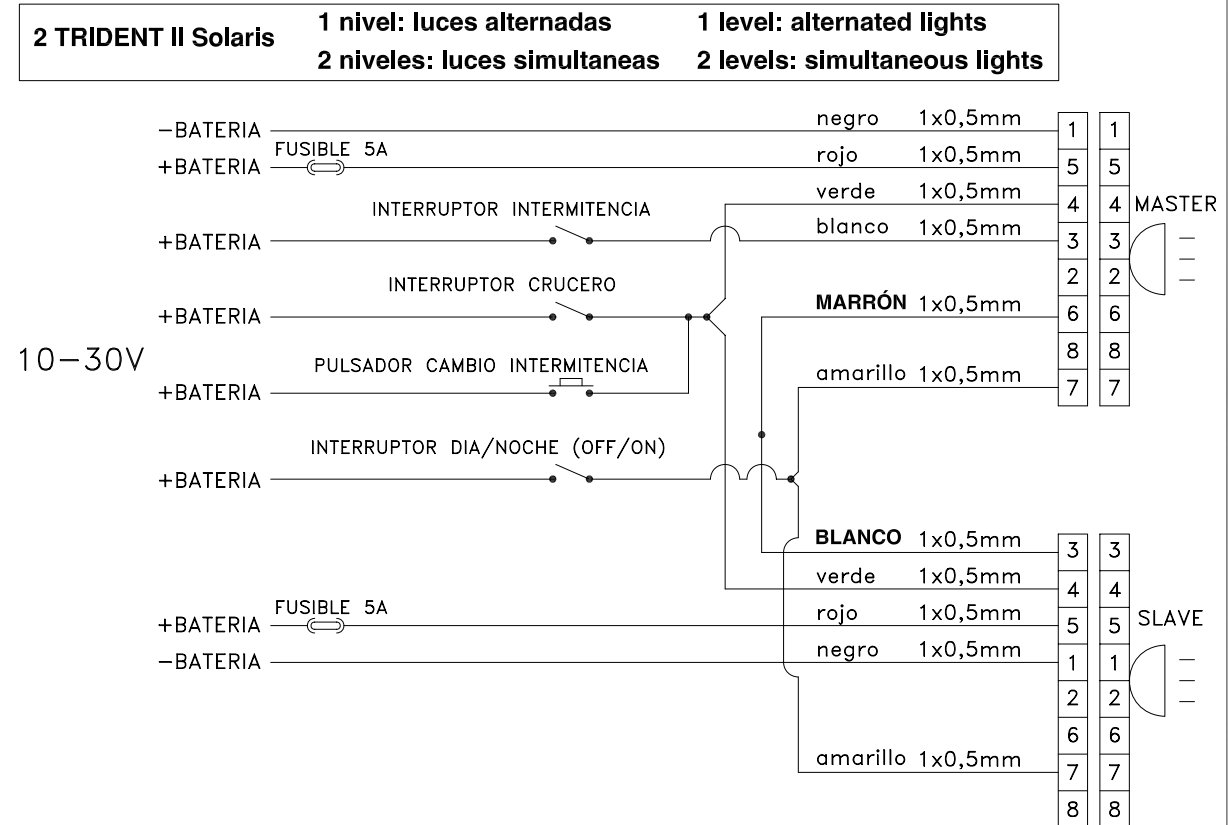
2 TRIDENT II Solaris

1 nivel: luces alternadas
2 niveles: luces simultaneas

1 level: alternated lights
2 levels: simultaneous lights

–BATERIA
FUSIBLE 5A
+BATERIA
INTERRUPTOR INTERMITENCIA
+BATERIA
INTERRUPTOR CRUCERO
+BATERIA
10–30V
PULSADOR CAMBIO INTERMITENCIA
+BATERIA
INTERRUPTOR DIA/NOCHE (OFF/ON)
+BATERIA

negro 1x0,5mm
rojo 1x0,5mm
verde 1x0,5mm
blanco 1x0,5mm
MARRÓN 1x0,5mm
amarillo 1x0,5mm

| 1 | 1 |
| 5 | 5 |
| 4 | 4 |
| 3 | 3 |
| 2 | 2 |
| 6 | 6 |
| 8 | 8 |
| 7 | 7 |

MASTER

BLANCO 1x0,5mm
verde 1x0,5mm
FUSIBLE 5A
+BATERIA
rojo 1x0,5mm
–BATERIA
negro 1x0,5mm
amarillo 1x0,5mm

| 3 | 3 |
| 4 | 4 |
| 5 | 5 |
| 1 | 1 |
| 2 | 2 |
| 6 | 6 |
| 7 | 7 |
| 8 | 8 |

SLAVE